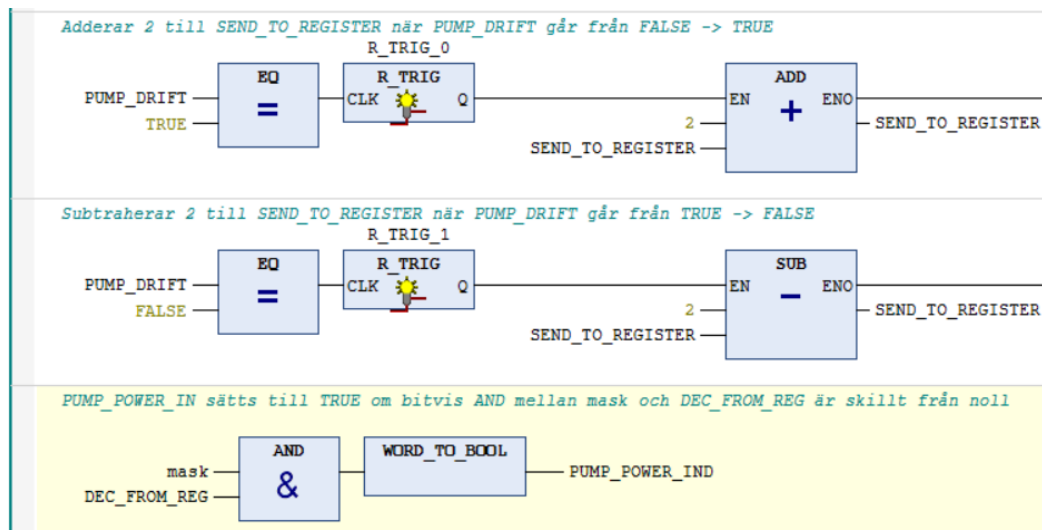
Adderar 2 till SEND_TO_REGISTER när PUMP_DRIFT går från FALSE -> TRUE

R_TRIG_0

PUMP_DRIFT
TRUE
EQ
=
R_TRIG
CLK
Q
ADD
EN
ENO
+
2
SEND_TO_REGISTER
SEND_TO_REGISTER

Subtraherar 2 till SEND_TO_REGISTER när PUMP_DRIFT går från TRUE -> FALSE

R_TRIG_1

PUMP_DRIFT
FALSE
EQ
=
R_TRIG
CLK
Q
SUB
EN
ENO
−
2
SEND_TO_REGISTER
SEND_TO_REGISTER

PUMP_POWER_IN sätts till TRUE om bitvis AND mellan mask och DEC_FROM_REG är skillt från noll

mask
DEC_FROM_REG
AND
&
WORD_TO_BOOL
PUMP_POWER_IND